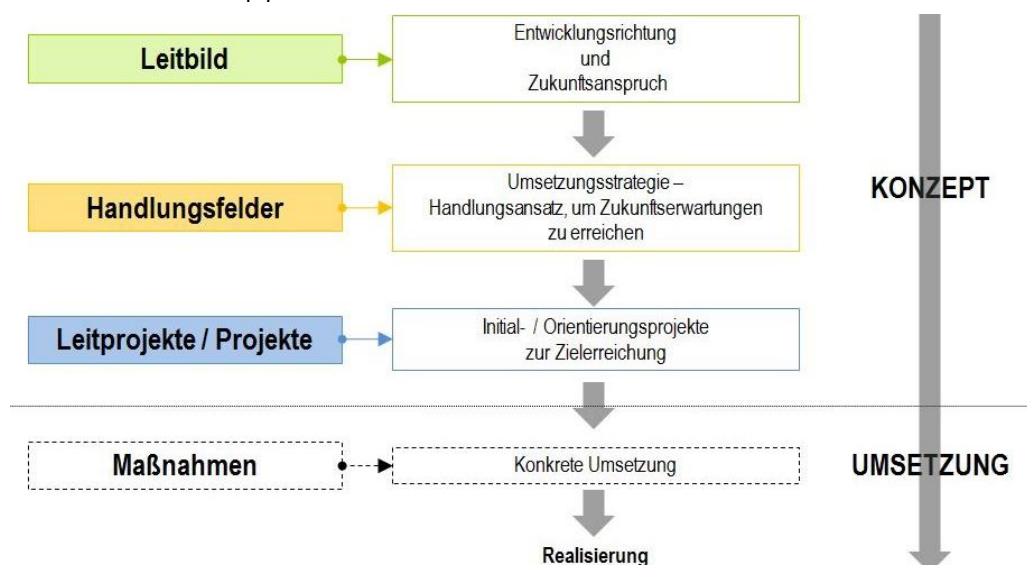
Leitbild

Entwicklungsrichtung und Zukunftsanspruch

Handlungsfelder

Umsetzungsstrategie – Handlungsansatz, um Zukunftserwartungen zu erreichen

KONZEPT

Leitprojekte / Projekte

Initial- / Orientierungsprojekte zur Zielerreichung

Maßnahmen

Konkrete Umsetzung

UMSETZUNG

Realisierung